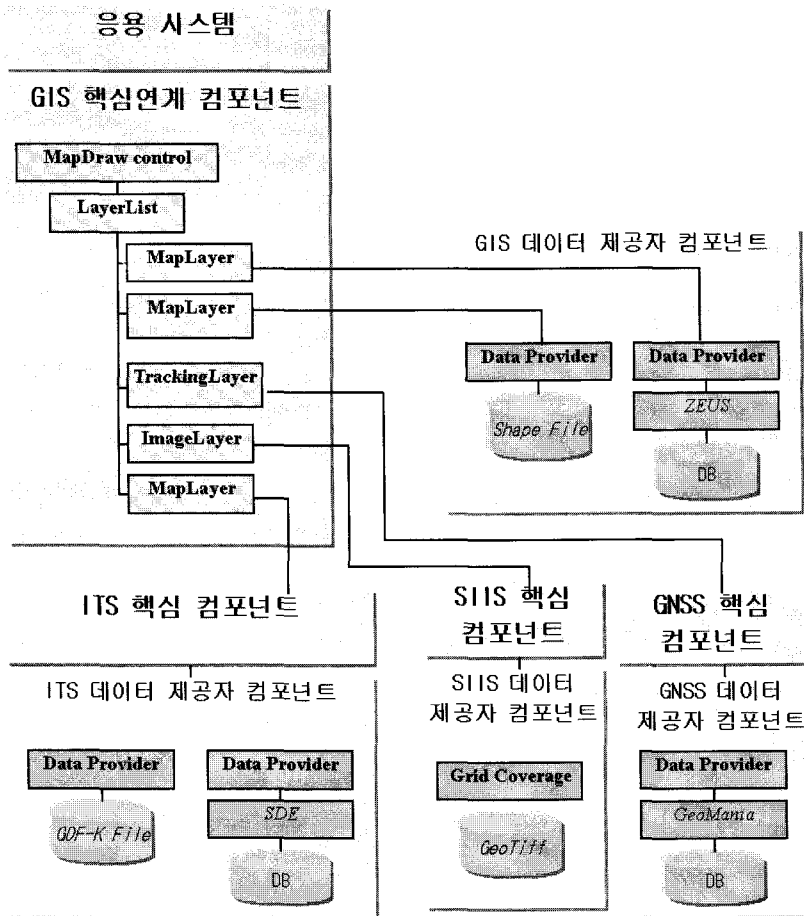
응용 시스템

GIS 핵심연계 컴포넌트

MapDraw control

LayerList

MapLayer

MapLayer

TrackingLayer

ImageLayer

MapLayer

GIS 데이터 제공자 컴포넌트

Data Provider

Shape File

Data Provider

ZEUS

DB

ITS 핵심 컴포넌트

SIIS 핵심 컴포넌트

GNSS 핵심 컴포넌트

ITS 데이터 제공자 컴포넌트

Data Provider

GDF-K File

Data Provider

SDE

DB

SIIS 데이터 제공자 컴포넌트

Grid Coverage

GeoTiff

GNSS 데이터 제공자 컴포넌트

Data Provider

GeoMania

DB